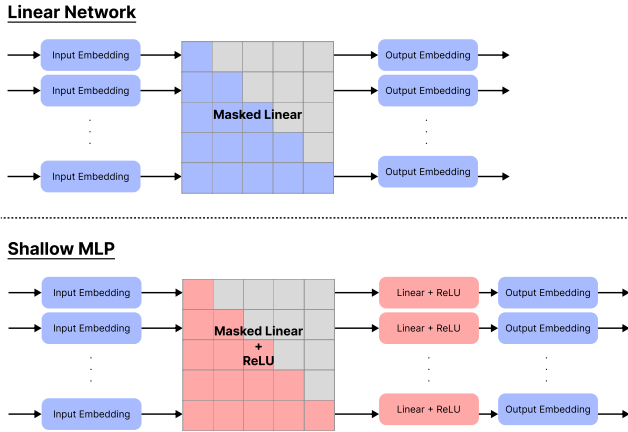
Linear Network

Input Embedding
Input Embedding
.
.
.
Input Embedding

Masked Linear

Output Embedding
Output Embedding
.
.
.
Output Embedding

Shallow MLP

Input Embedding
Input Embedding
.
.
.
Input Embedding

Masked Linear
+
ReLU

Linear + ReLU
Linear + ReLU
.
.
.
Linear + ReLU

Output Embedding
Output Embedding
.
.
.
Output Embedding